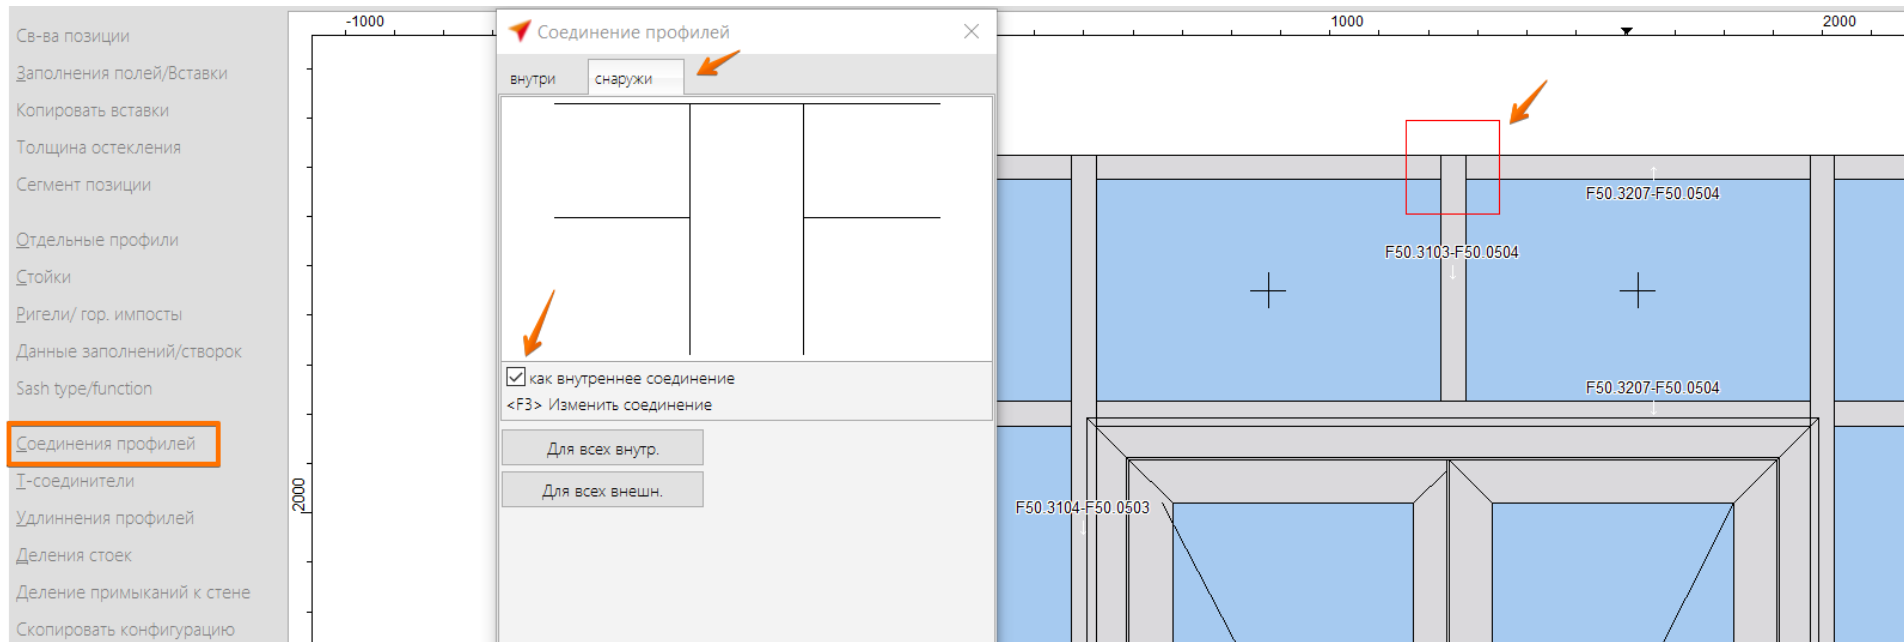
Св-ва позиции
Заполнения полей/Вставки
Копировать вставки
Толщина остекления
Сегмент позиции
Отдельные профили
Стойки
Ригели/ гор. импосты
Данные заполнений/створок
Sash type/function
Соединения профилей
Т-соединители
Удлиннения профилей
Деления стоек
Деление примыканий к стене
Скопировать конфигурацию

-1000
1000
2000
2000

Соединение профилей
внутри
снаружи
как внутреннее соединение
<F3> Изменить соединение
Для всех внутр.
Для всех внешн.

F50.3207-F50.0504
F50.3103-F50.0504
F50.3207-F50.0504
F50.3104-F50.0503